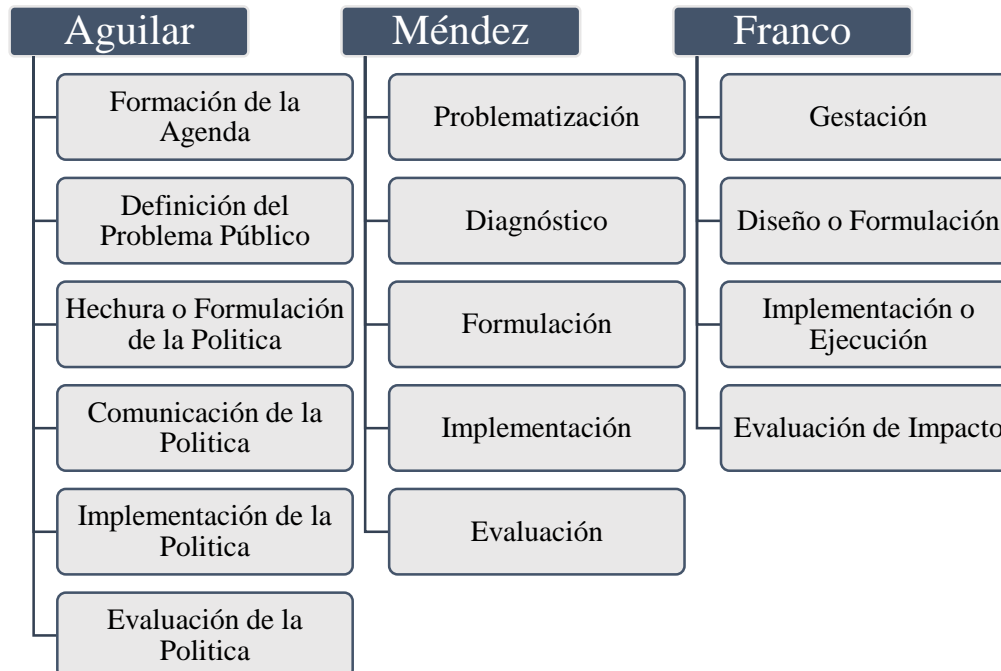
Aguilar

Formación de la Agenda

Definición del Problema Público

Hechura o Formulación de la Politica

Comunicación de la Politica

Implementación de la Politica

Evaluación de la Politica

Méndez

Problematización

Diagnóstico

Formulación

Implementación

Evaluación

Franco

Gestación

Diseño o Formulación

Implementación o Ejecución

Evaluación de Impacto